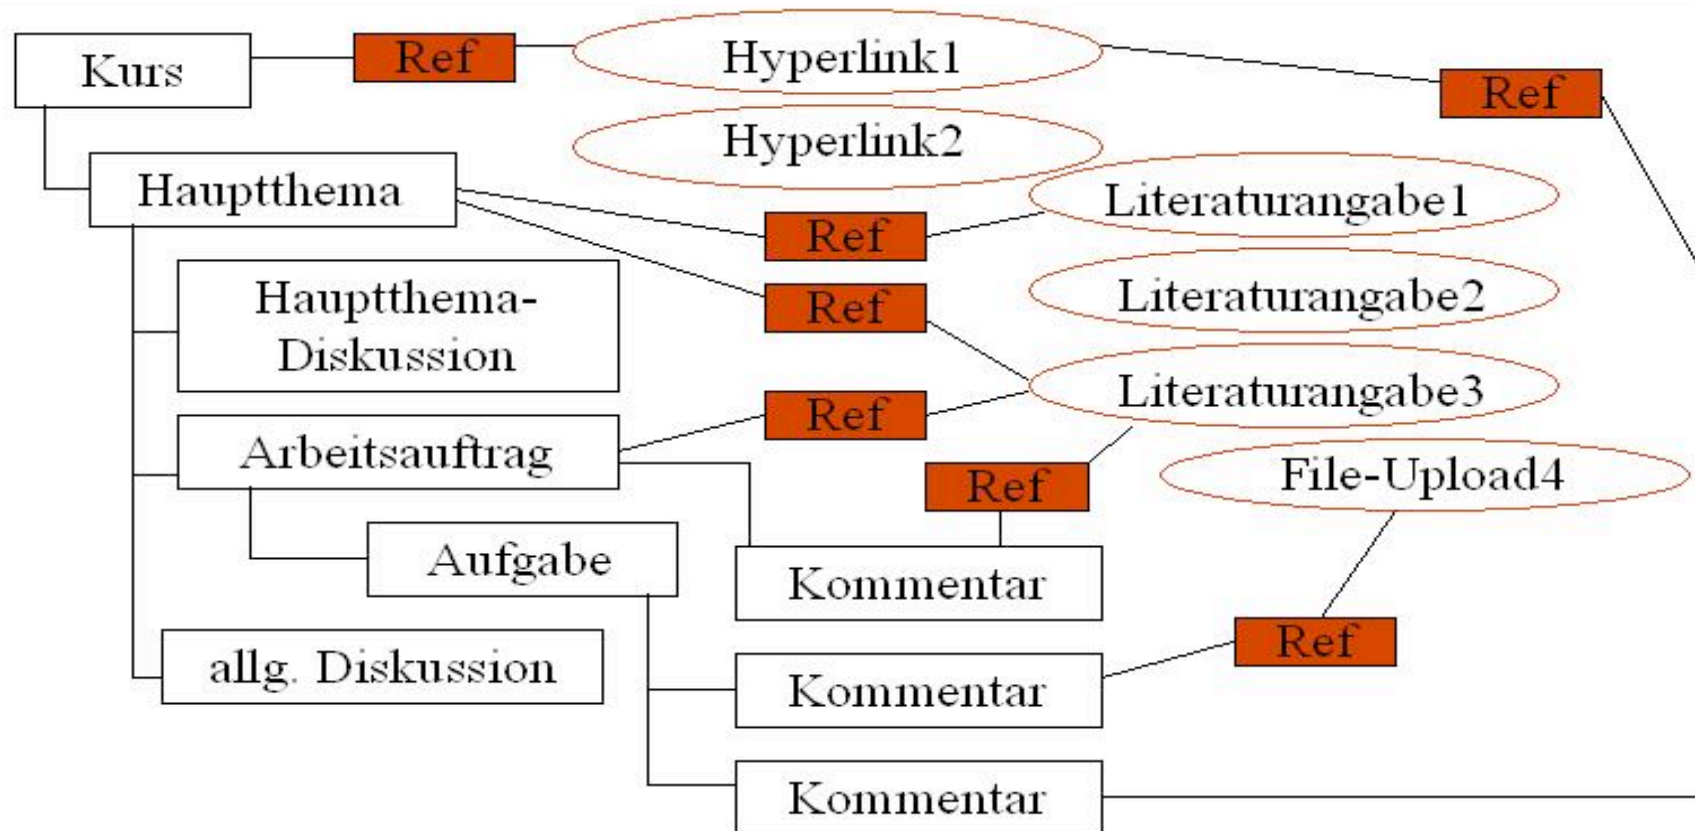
Kurs

Ref

Hyperlink1

Ref

Hyperlink2

Hauptthema

Literaturangabe1

Ref

Hauptthema-Diskussion

Ref

Literaturangabe2

Literaturangabe3

Ref

Arbeitsauftrag

Ref

File-Upload4

Aufgabe

Kommentar

Ref

allg. Diskussion

Kommentar

Kommentar